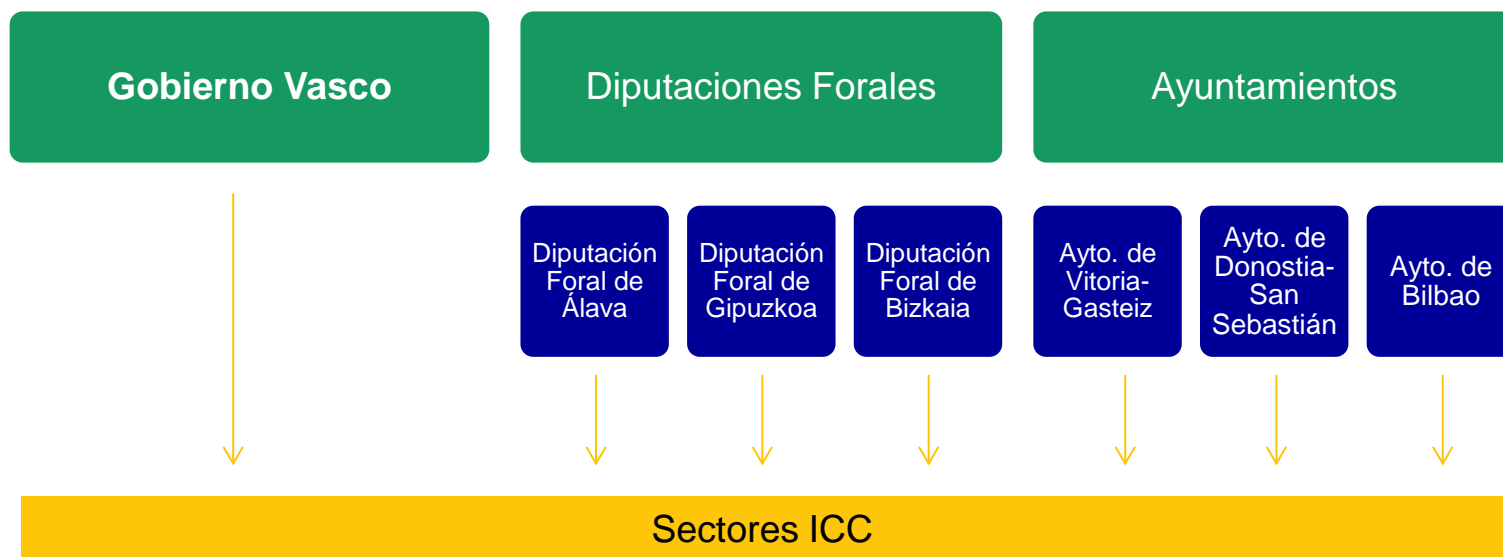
Gobierno Vasco

Diputaciones Forales

Ayuntamientos

Diputación Foral de Álava

Diputación Foral de Gipuzkoa

Diputación Foral de Bizkaia

Ayto. de Vitoria-Gasteiz

Ayto. de Donostia-San Sebastián

Ayto. de Bilbao

Sectores ICC